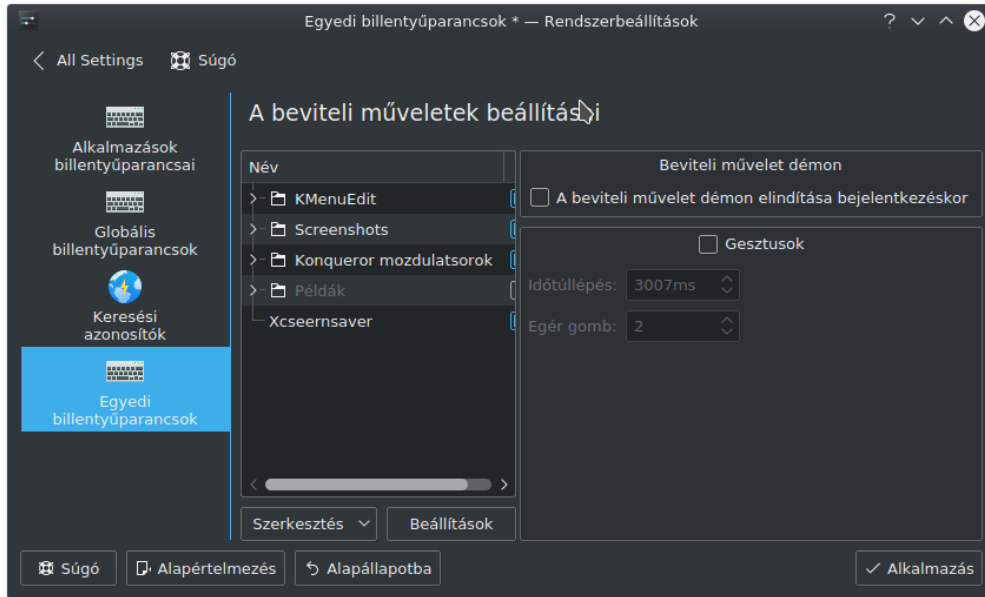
Egyedi billentyűparancsok * — Rendszerbeállítások

All Settings   Súgó

Alkalmazások billentyűparancsai

Globális billentyűparancsok

Keresési azonosítók

Egyedi billentyűparancsok

A beviteli műveletek beállítási

Név

KMenuEdit

Screenshots

Konqueror mozdulatsorok

Példák

Xcseernsaver

Beviteli művelet démon

A beviteli művelet démon elindítása bejelentkezéskor

Gesztusok

Időtúllépés: 3007ms

Egér gomb: 2

Szerkesztés

Beállítások

Súgó   Alapértelmezés   Alapállapotba   Alkalmazás